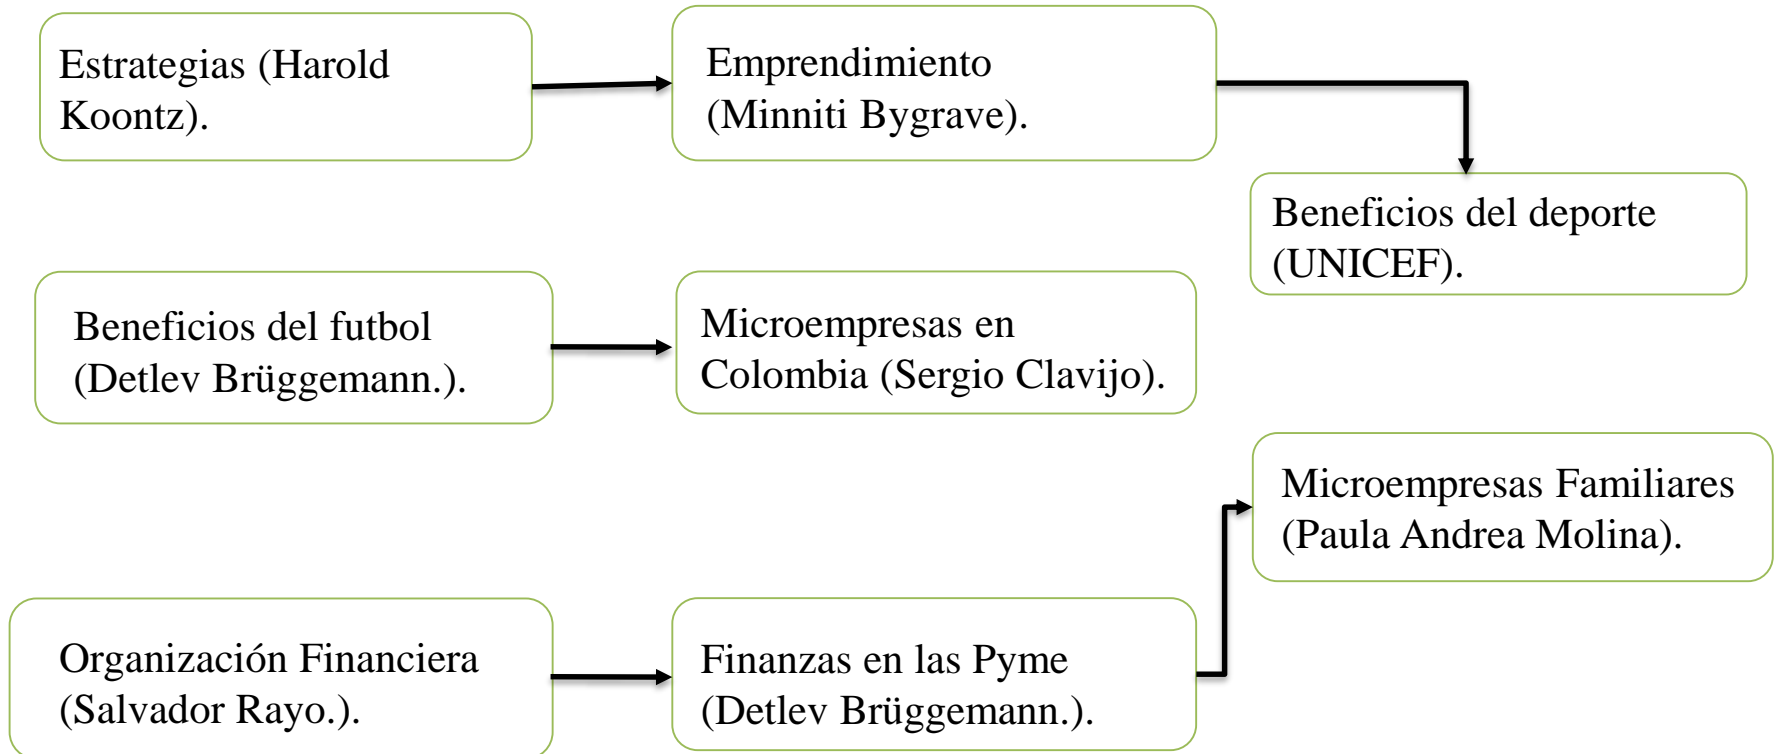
Estrategias (Harold Koontz).

Emprendimiento (Minniti Bygrave).

Beneficios del deporte (UNICEF).

Beneficios del futbol (Detlev Brüggemann.).

Microempresas en Colombia (Sergio Clavijo).

Microempresas Familiares (Paula Andrea Molina).

Organización Financiera (Salvador Rayo.).

Finanzas en las Pyme (Detlev Brüggemann.).